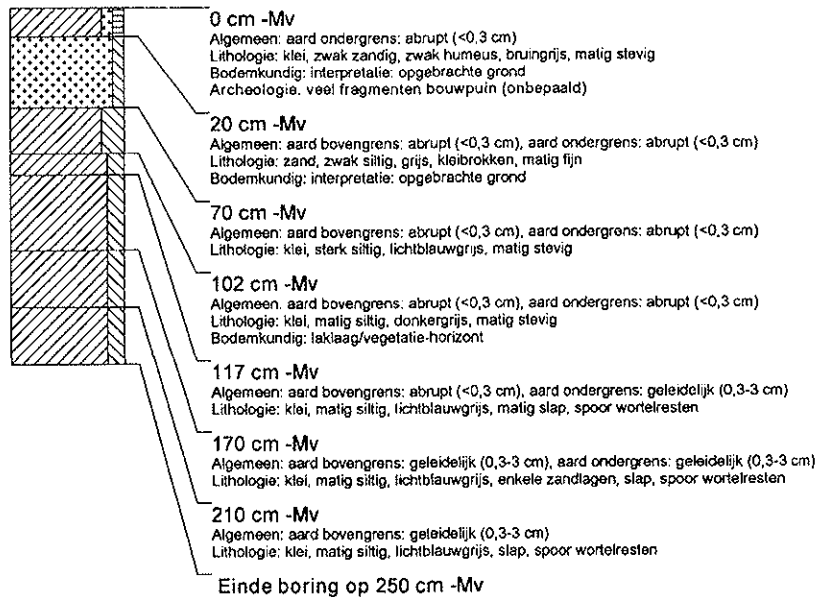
0 cm -Mv
Algemeen: aard ondergrens: abrupt (<0,3 cm)
Lithologie: klei, zwak zandig, zwak humeus, bruingrijs, matig stevig
Bodemkundig: interpretatie: opgebrachte grond
Archeologie. veel fragmenten bouwpuin (onbepaald)

20 cm -Mv
Algemeen: aard bovengrens: abrupt (<0,3 cm), aard ondergrens: abrupt (<0,3 cm)
Lithologie: zand, zwak siltig, grijs, kleibrokken, matig fijn
Bodemkundig: interpretatie: opgebrachte grond

70 cm -Mv
Algemeen: aard bovengrens: abrupt (<0,3 cm), aard ondergrens: abrupt (<0,3 cm)
Lithologie: klei, sterk siltig, lichtblauwgrijs, matig stevig

102 cm -Mv
Algemeen. aard bovengrens: abrupt (<0,3 cm), aard ondergrens: abrupt (<0,3 cm)
Lithologie: klei, matig siltig, donkergrijs, matig stevig
Bodemkundig: laklaag/vegetatie-horizont

117 cm -Mv
Algemeen: aard bovengrens: abrupt (<0,3 cm), aard ondergrens: geleidelijk (0,3-3 cm)
Lithologie: klei, matig siltig, lichtblauwgrijs, matig slap, spoor wortelresten

170 cm -Mv
Algemeen: aard bovengrens: geleidelijk (0,3-3 cm), aard ondergrens: geleidelijk (0,3-3 cm)
Lithologie: klei, matig siltig, lichtblauwgrijs, enkele zandlagen, slap, spoor wortelresten

210 cm -Mv
Algemeen: aard bovengrens: geleidelijk (0,3-3 cm)
Lithologie: klei, matig siltig, lichtblauwgrijs, slap, spoor wortelresten

Einde boring op 250 cm -Mv